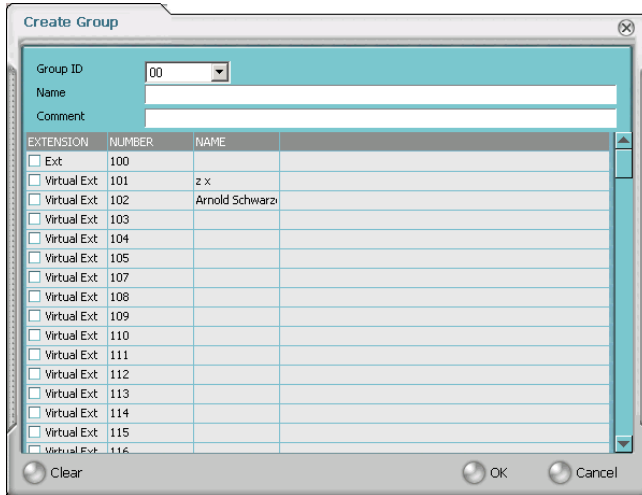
Create Group

Group ID 00
Name
Comment

| EXTENSION | NUMBER | NAME |
|---|---|---|
| Ext | 100 | |
| Virtual Ext | 101 | z x |
| Virtual Ext | 102 | Arnold Schwarz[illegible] |
| Virtual Ext | 103 | |
| Virtual Ext | 104 | |
| Virtual Ext | 105 | |
| Virtual Ext | 107 | |
| Virtual Ext | 108 | |
| Virtual Ext | 109 | |
| Virtual Ext | 110 | |
| Virtual Ext | 111 | |
| Virtual Ext | 112 | |
| Virtual Ext | 113 | |
| Virtual Ext | 114 | |
| Virtual Ext | 115 | |
| Virtual Ext | 116 | |

Clear
OK
Cancel